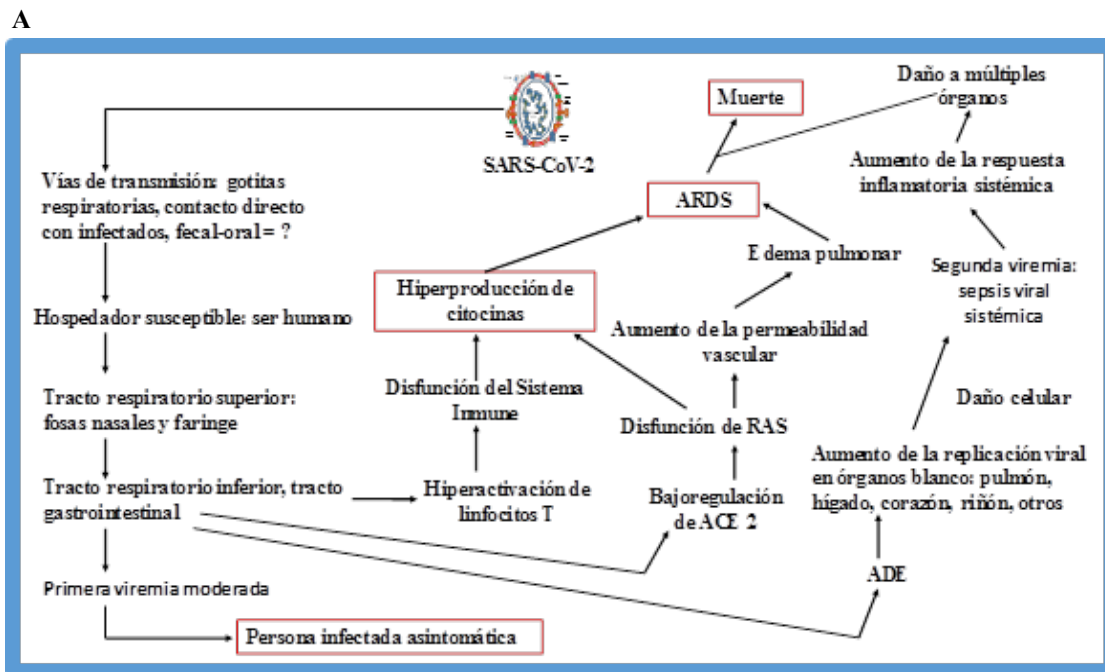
A

SARS-CoV-2

Vías de transmisión: gotitas respiratorias, contacto directo con infectados, fecal-oral = ?

Hospedador susceptible: ser humano

Tracto respiratorio superior: fosas nasales y faringe

Tracto respiratorio inferior, tracto gastrointestinal

Primera viremia moderada

Persona infectada asintomática

Hiperactivación de linfocitos T

Disfunción del Sistema Inmune

Hiperproducción de citocinas

ARDS

Muerte

Daño a múltiples órganos

Aumento de la respuesta inflamatoria sistémica

Segunda viremia: sepsis viral sistémica

E dema pulmonar

Aumento de la permeabilidad vascular

Disfunción de RAS

Bajoregulación de ACE 2

Daño celular

Aumento de la replicación viral en órganos blanco: pulmón, hígado, corazón, riñón, otros

ADE